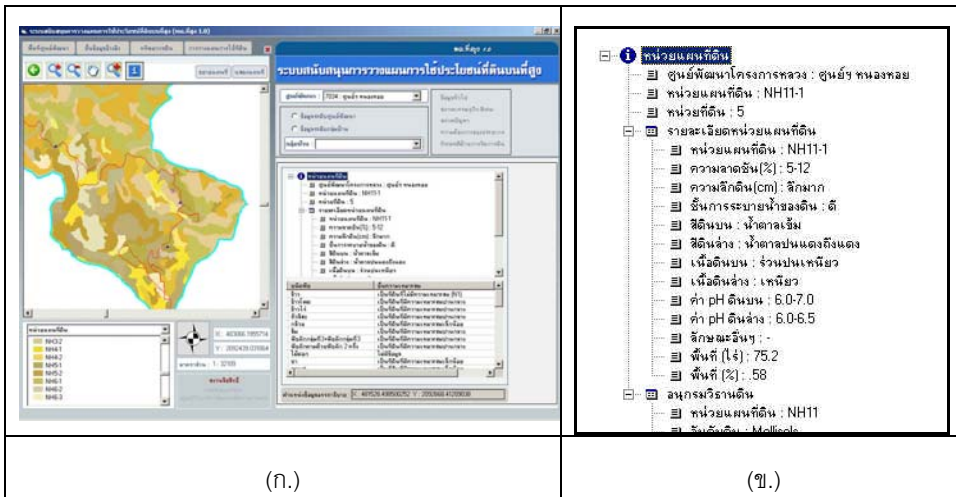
ระบบสนับสนุนการวางแผนการใช้ประโยชน์ที่ดินบนที่สูง

ศูนย์พัฒนาฯ : 7034 : ศูนย์ฯ หนองหอย

ชื่อศูนย์

X : 403661.166714
Y : 2092439.03164

มาตราส่วน : 1 : 3299

NH32
NH41
NH42
NH51
NH52
NH61
NH62
NH63

หน่วยแผนที่ดิน
ศูนย์พัฒนาโครงการหลวง : ศูนย์ฯ หนองหอย
หน่วยแผนที่ดิน : NH11-1
หน่วยที่ดิน : 5
รายละเอียดหน่วยแผนที่ดิน
หน่วยแผนที่ดิน : NH11-1
ความลาดชัน(%) : 5-12
ความลึกดิน(cm) : ลึกมาก
ชั้นการระบายน้ำของดิน : ดี
สีดินบน : น้ำตาลเข้ม
สีดินล่าง : น้ำตาลปนแดงถึงแดง
เนื้อดินบน : ร่วนปนเหนียว
เนื้อดินล่าง : เหนียว
ค่า pH ดินบน : 6.0-7.0
ค่า pH ดินล่าง : 6.0-6.5
ลักษณะอื่นๆ : -
พื้นที่ (ไร่) : 75.2
พื้นที่ (%) : .58
อนุกรมวิธานดิน
หน่วยแผนที่ดิน : NH11
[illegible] : Mollisols

(ก.)

(ข.)